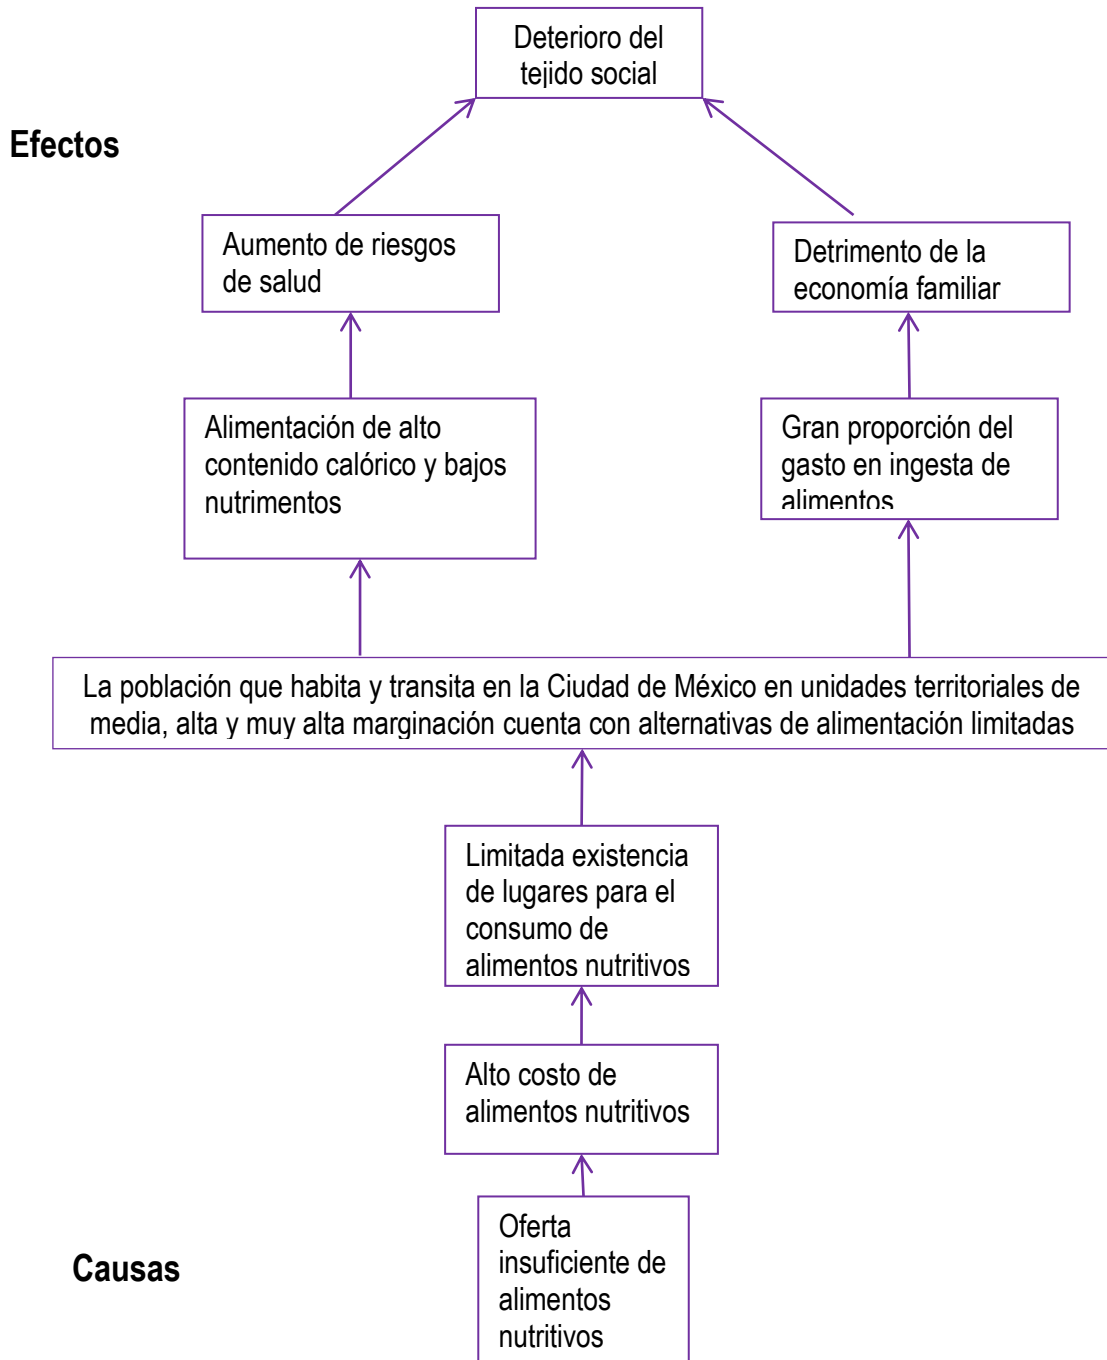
Deterioro del tejido social

Efectos

Aumento de riesgos de salud

Detrimento de la economía familiar

Alimentación de alto contenido calórico y bajos nutrimentos

Gran proporción del gasto en ingesta de alimentos

La población que habita y transita en la Ciudad de México en unidades territoriales de media, alta y muy alta marginación cuenta con alternativas de alimentación limitadas

Limitada existencia de lugares para el consumo de alimentos nutritivos

Alto costo de alimentos nutritivos

Causas

Oferta insuficiente de alimentos nutritivos